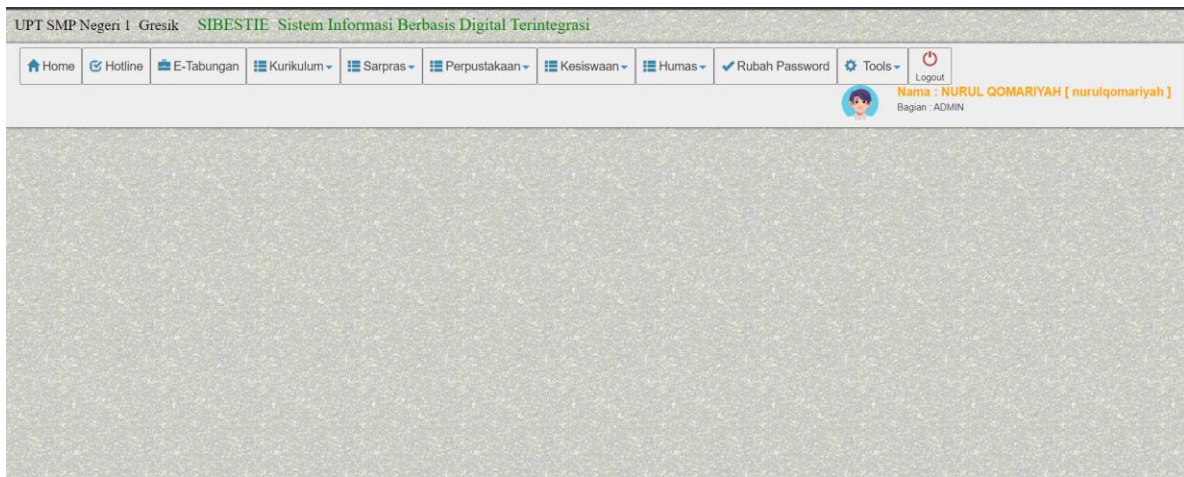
UPT SMP Negeri 1 Gresik SIBESTIE Sistem Informasi Berbasis Digital Terintegrasi

Home | Hotline | E-Tabungan | Kurikulum | Sarpras | Perpustakaan | Kesiswaan | Humas | Rubah Password | Tools | Logout

Nama : NURUL QOMARIYAH [ nurulqomariyah ]
Bagian : ADMIN